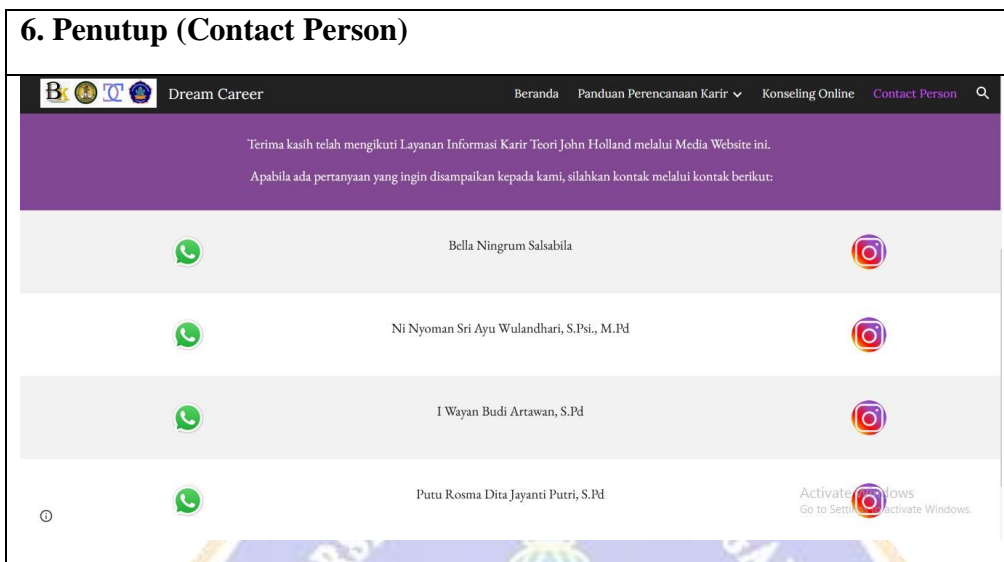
6. Penutup (Contact Person)

BK Dream Career

Beranda Panduan Perencanaan Karir Konseling Online Contact Person

Terima kasih telah mengikuti Layanan Informasi Karir Teori John Holland melalui Media Website ini.

Apabila ada pertanyaan yang ingin disampaikan kepada kami, silahkan kontak melalui kontak berikut:

Bella Ningrum Salsabila

Ni Nyoman Sri Ayu Wulandhari, S.Psi., M.Pd

I Wayan Budi Artawan, S.Pd

Putu Rosma Dita Jayanti Putri, S.Pd

Activate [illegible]lows
Go to Setti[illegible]activate Windows.